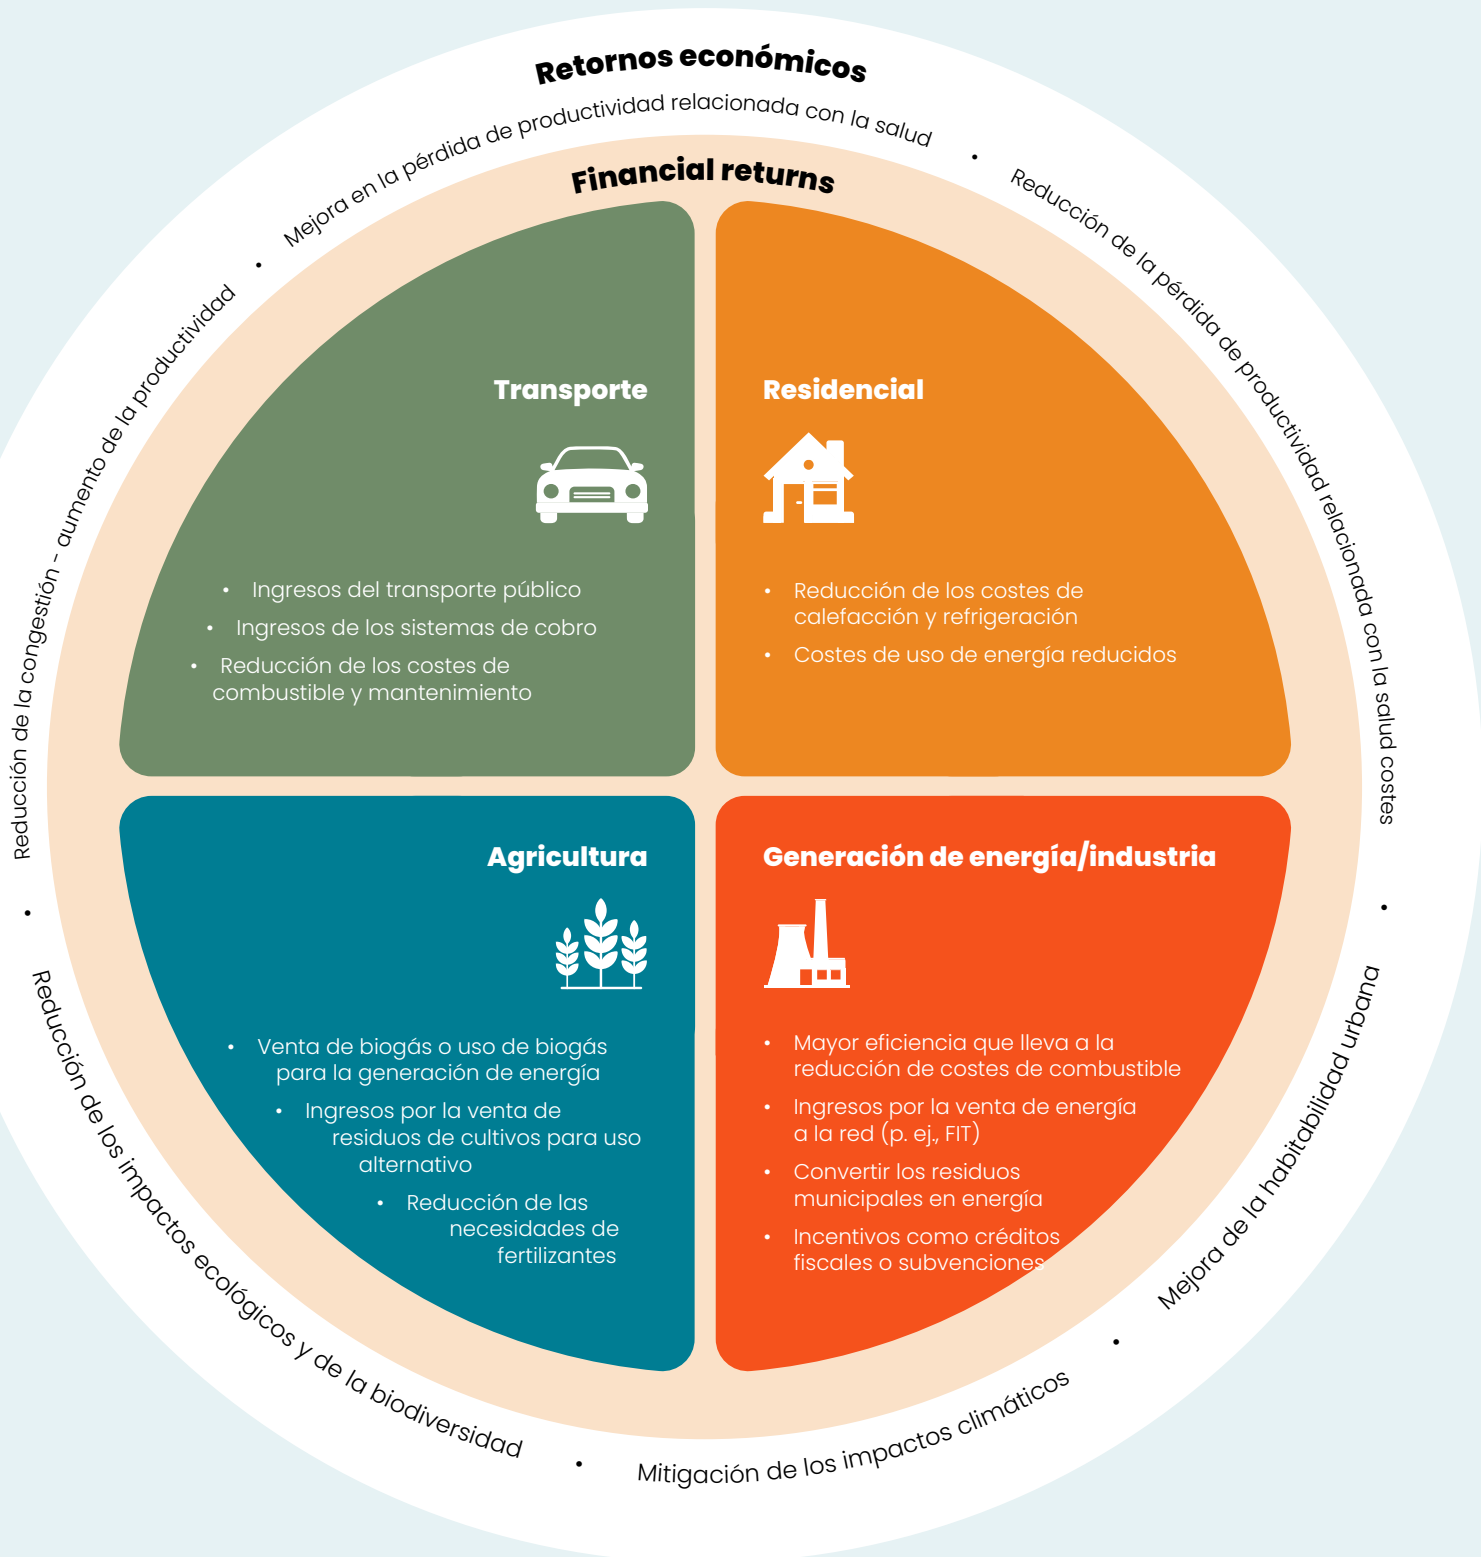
Retornos económicos

Mejora en la pérdida de productividad relacionada con la salud • Reducción de la pérdida de productividad relacionada con la salud costes • Mejora de la habitabilidad urbana • Mitigación de los impactos climáticos • Reducción de los impactos ecológicos y de la biodiversidad • Reducción de la congestión - aumento de la productividad •

Financial returns

Transporte

- Ingresos del transporte público
- Ingresos de los sistemas de cobro
- Reducción de los costes de combustible y mantenimiento

Residencial

- Reducción de los costes de calefacción y refrigeración
- Costes de uso de energía reducidos

Agricultura

- Venta de biogás o uso de biogás para la generación de energía
- Ingresos por la venta de residuos de cultivos para uso alternativo
- Reducción de las necesidades de fertilizantes

Generación de energía/industria

- Mayor eficiencia que lleva a la reducción de costes de combustible
- Ingresos por la venta de energía a la red (p. ej., FIT)
- Convertir los residuos municipales en energía
- Incentivos como créditos fiscales o subvenciones